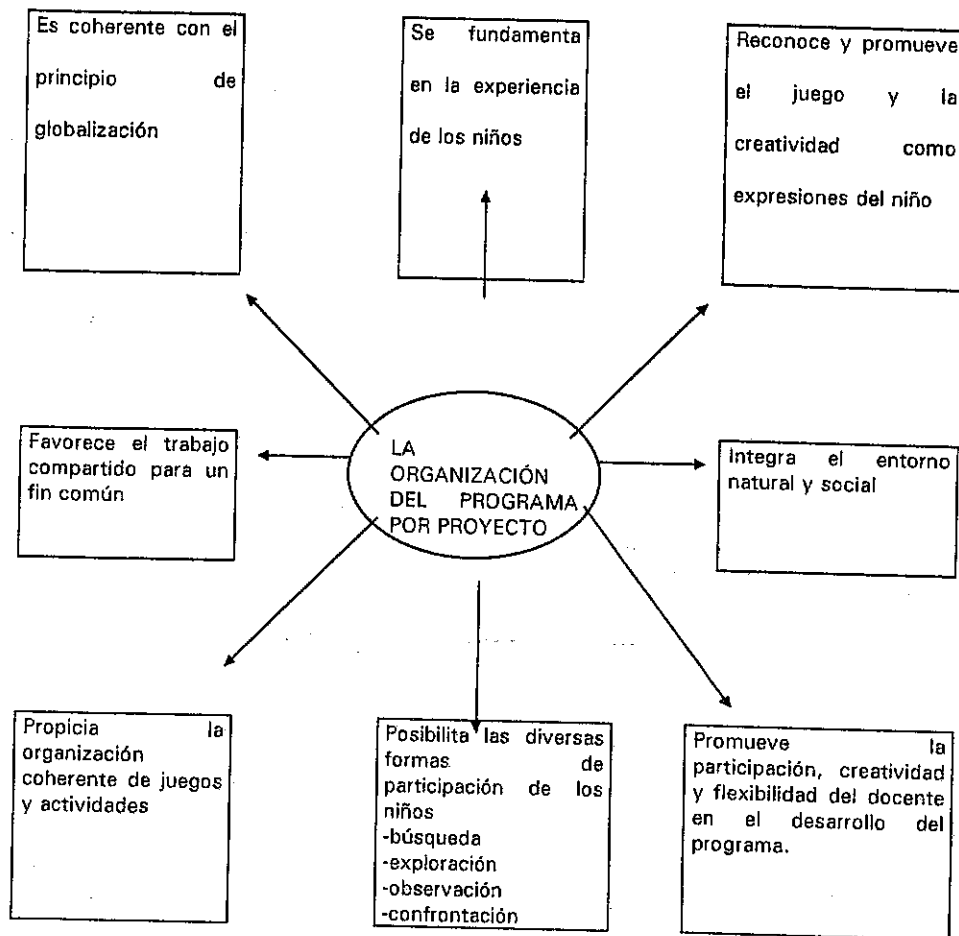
Es coherente con el principio de globalización

Se fundamenta en la experiencia de los niños

Reconoce y promueve el juego y la creatividad como expresiones del niño

Favorece el trabajo compartido para un fin común

LA ORGANIZACIÓN DEL PROGRAMA POR PROYECTO

Integra el entorno natural y social

Propicia la organización coherente de juegos y actividades

Posibilita las diversas formas de participación de los niños
-búsqueda
-exploración
-observación
-confrontación

Promueve la participación, creatividad y flexibilidad del docente en el desarrollo del programa.